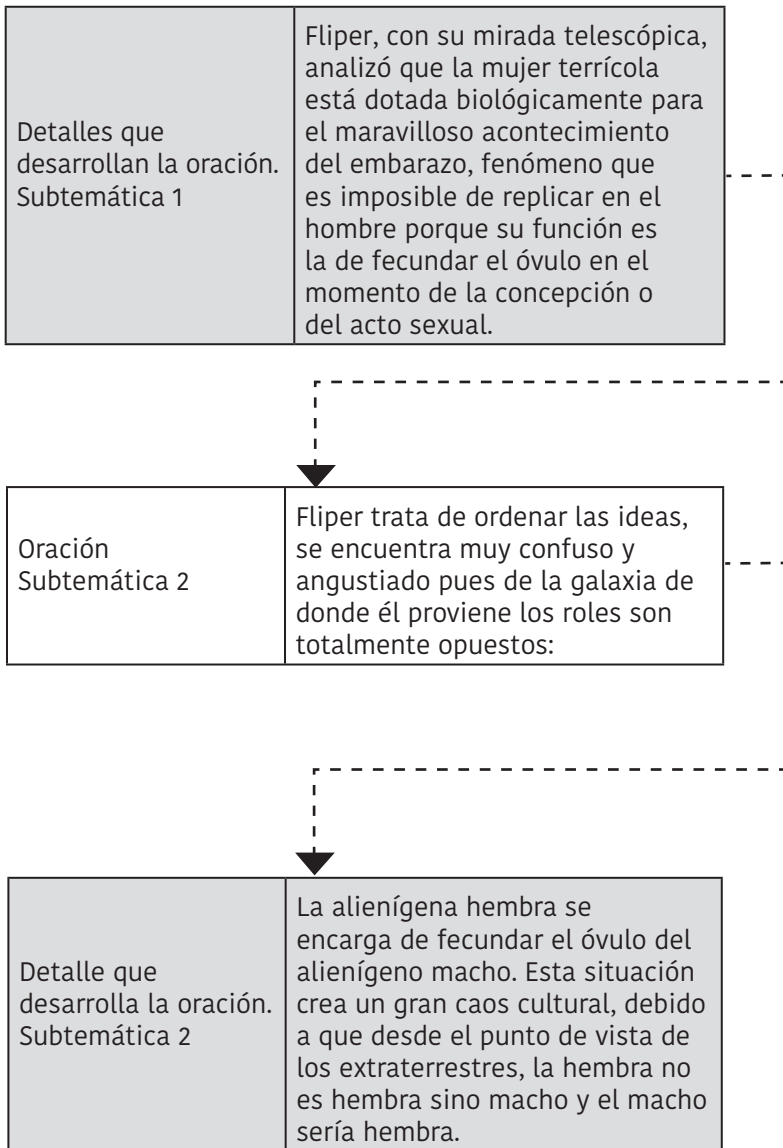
| Detalles que desarrollan la oración. Subtemática 1 | Fliper, con su mirada telescópica, analizó que la mujer terrícola está dotada biológicamente para el maravilloso acontecimiento del embarazo, fenómeno que es imposible de replicar en el hombre porque su función es la de fecundar el óvulo en el momento de la concepción o del acto sexual. |
|---|---|

| Oración Subtemática 2 | Fliper trata de ordenar las ideas, se encuentra muy confuso y angustiado pues de la galaxia de donde él proviene los roles son totalmente opuestos: |
|---|---|

| Detalle que desarrolla la oración. Subtemática 2 | La alienígena hembra se encarga de fecundar el óvulo del alienígeno macho. Esta situación crea un gran caos cultural, debido a que desde el punto de vista de los extraterrestres, la hembra no es hembra sino macho y el macho sería hembra. |
|---|---|